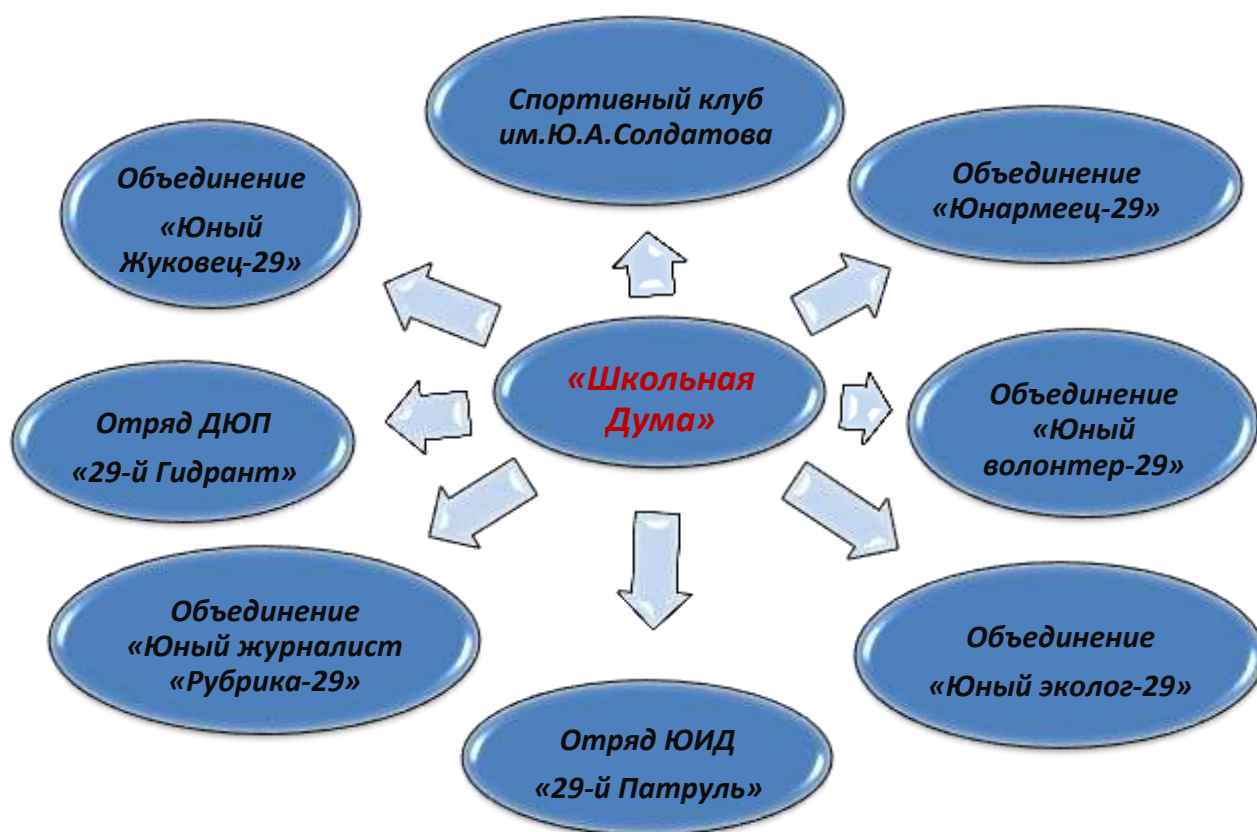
«Школьная Дума»

Спортивный клуб им.Ю.А.Солдатова

Объединение «Юнармеец-29»

Объединение «Юный волонтер-29»

Объединение «Юный эколог-29»

Отряд ЮИД «29-й Патруль»

Объединение «Юный журналист «Рубрика-29»

Отряд ДЮП «29-й Гидрант»

Объединение «Юный Жуковец-29»